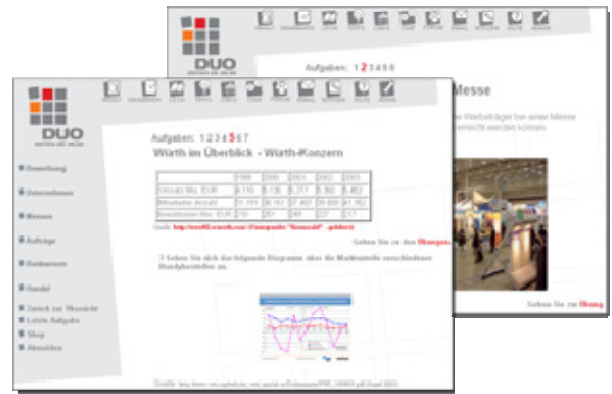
DUO

Aufgaben: 1 2 3 4 5 6

Messe

Werbeträger bei einer Messe

werden können.

Gehen Sie zur Übung

DUO

Aufgaben: 1 2 3 4 5 6 7

Würth im Überblick - Würth-Konzern

| | 1999 | 2000 | 2001 | 2002 | 2003 |
|---|---|---|---|---|---|
| Umsatz Mio. EUR | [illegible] | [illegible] | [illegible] | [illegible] | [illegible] |
| Mitarbeiter Anzahl | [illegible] | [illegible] | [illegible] | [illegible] | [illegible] |
| Investitionen Mio. EUR | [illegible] | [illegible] | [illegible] | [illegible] | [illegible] |

Quelle: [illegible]

Gehen Sie zu den Übungen

Sehen Sie sich das folgende Diagramm über die Marktanteile verschiedener Wandhersteller an.

Quelle: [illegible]

Bewerbung

Unternehmen

Messen

Aufträge

Bankwesen

Handel

Zurück zur Übersicht

Letzte Aufgabe

Skip

Abmelden